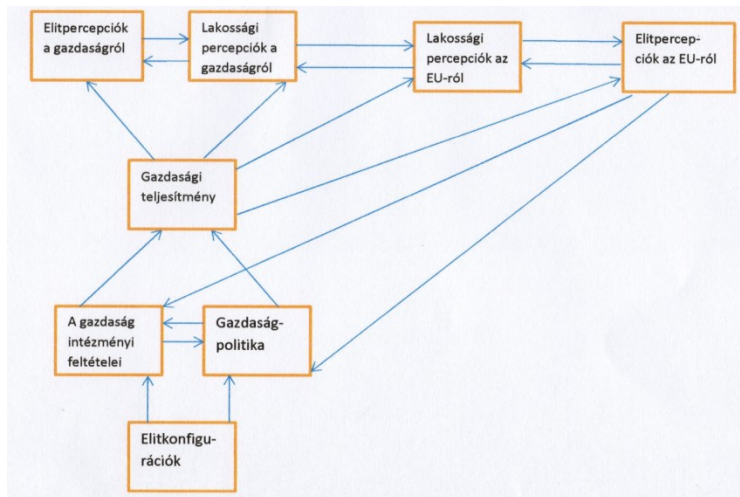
Elitpercepciók a gazdaságról

Lakossági percepciók a gazdaságról

Lakossági percepciók az EU-ról

Elitpercepciók az EU-ról

Gazdasági teljesítmény

A gazdaság intézményi feltételei

Gazdaságpolitika

Elitkonfigurációk